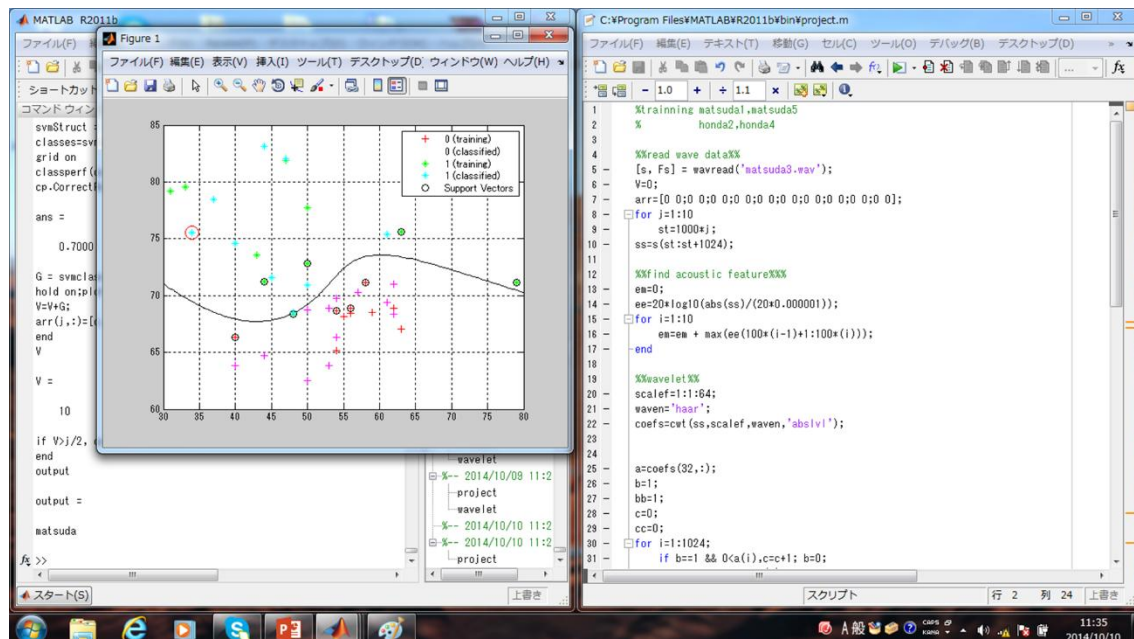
MATLAB R2011b

ファイル(F)

ショートカット

コマンド ウィン

svmStruct =
classes=sv
grid on
classperf(
cp.Correct

ans =

0.7000

G = svmcla
hold on;pl
V=V+G;
arr(j,:)=[
end
V

V =

10

if V>j/2,
end
output

output =

matsuda

$f_x$ >>

Figure 1

ファイル(F) 編集(E) 表示(V) 挿入(I) ツール(T) デスクトップ(D) ウィンドウ(W) ヘルプ(H)

0 (training)
0 (classified)
1 (training)
1 (classified)
Support Vectors

85
80
75
70
65
60
30 35 40 45 50 55 60 65 70 75 80

wavelet
%-- 2014/10/09 11:2
project
wavelet
%-- 2014/10/10 11:2
%-- 2014/10/10 11:2
project

C:¥Program Files¥MATLAB¥R2011b¥bin¥project.m

ファイル(F) 編集(E) テキスト(T) 移動(G) セル(C) ツール(O) デバッグ(B) デスクトップ(D)

- 1.0 + ÷ 1.1 ×

1 %trainning matsuda1,matsuda5
2 % honda2,honda4
3
4 %%read wave data%%
5 - [s, Fs] = wavread('matsuda3.wav');
6 - V=0;
7 - arr=[0 0;0 0;0 0;0 0;0 0;0 0;0 0;0 0;0 0;0 0];
8 - for j=1:10
9 - st=1000*j;
10 - ss=s(st:st+1024);
11
12 %%find acoustic feature%%%
13 - em=0;
14 - ee=20*log10(abs(ss)/(20*0.000001));
15 - for i=1:10
16 - em=em + max(ee(100*(i-1)+1:100*(i)));
17 - end
18
19 %%wavelet%%
20 - scalef=1:1:64;
21 - waven='haar';
22 - coefs=cwt(ss,scalef,waven,'abslvl');
23
24
25 - a=coefs(32,:);
26 - b=1;
27 - bb=1;
28 - c=0;
29 - cc=0;
30 - for i=1:1024;
31 - if b==1 && 0<a(i),c=c+1; b=0;

スクリプト 行 2 列 24 上書き

スタート(S) 上書き

A 般 11:35 2014/10/10